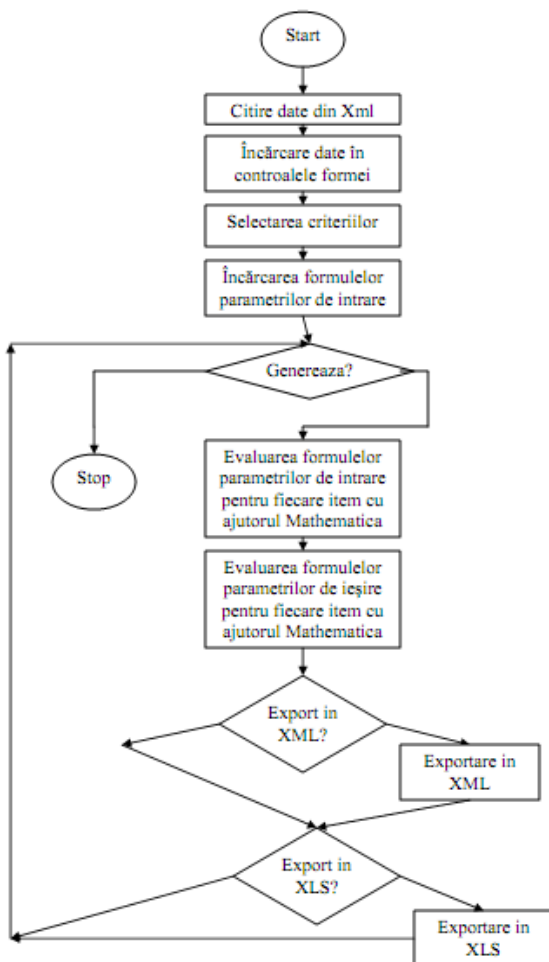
Start

Citire date din Xml

Încărcare date în controalele formei

Selectarea criteriilor

Încărcarea formulelor parametrilor de intrare

Genereaza?

Stop

Evaluarea formulelor parametrilor de intrare pentru fiecare item cu ajutorul Mathematica

Evaluarea formulelor parametrilor de ieşire pentru fiecare item cu ajutorul Mathematica

Export in XML?

Exportare in XML

Export in XLS?

Exportare in XLS